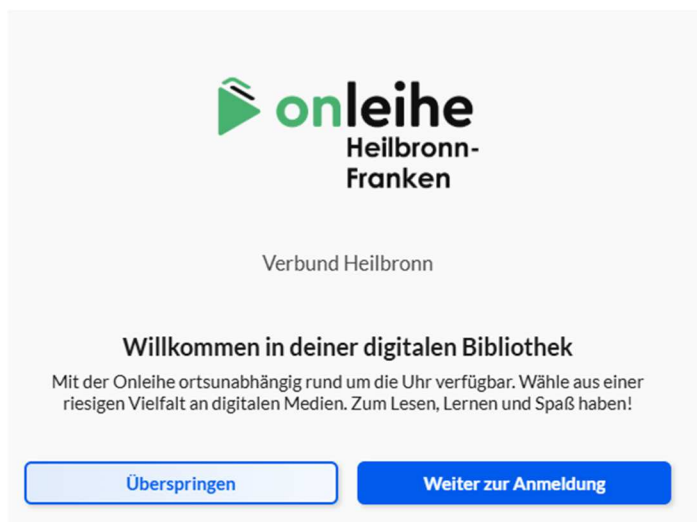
onleihe
Heilbronn-
Franken

Verbund Heilbronn

Willkommen in deiner digitalen Bibliothek

Mit der Onleihe ortsunabhängig rund um die Uhr verfügbar. Wähle aus einer riesigen Vielfalt an digitalen Medien. Zum Lesen, Lernen und Spaß haben!

Überspringen

Weiter zur Anmeldung